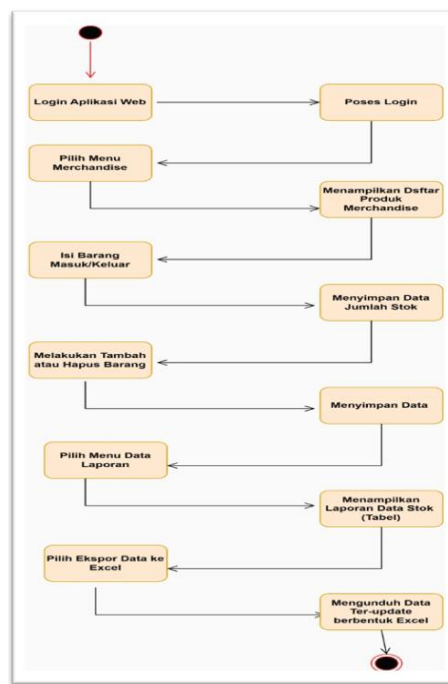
Login Aplikasi Web

Poses Login

Pilih Menu Merchandise

Menampilkan Dsftar Produk Merchandise

Isi Barang Masuk/Keluar

Menyimpan Data Jumlah Stok

Melakukan Tambah atau Hapus Barang

Menyimpan Data

Pilih Menu Data Laporan

Menampilkan Laporan Data Stok (Tabel)

Pilih Ekspor Data ke Excel

Mengunduh Data Ter-update berbentuk Excel